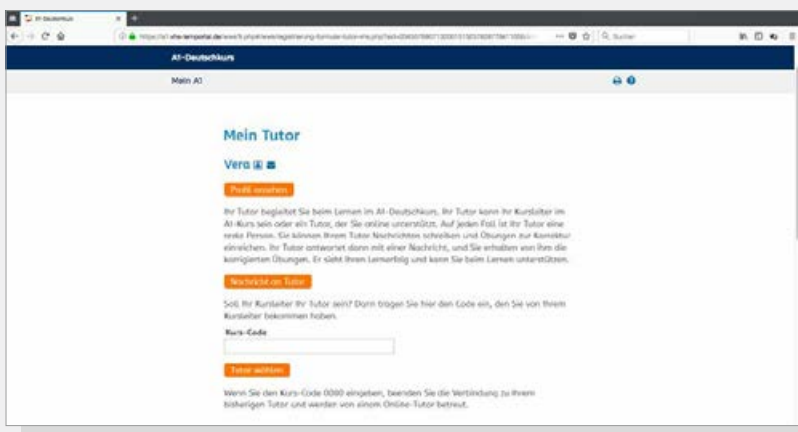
A1-Deutschkurs

https://a1.vhs-lernportal.de/

Suchen

A1-Deutschkurs

Mein A1

Mein Tutor

Vera

Profil ansehen

Ihr Tutor begleitet Sie beim Lernen im A1-Deutschkurs. Ihr Tutor kann Ihr Kursleiter im A1-Kurs sein oder ein Tutor, der Sie online unterstützt. Auf jeden Fall ist Ihr Tutor eine reale Person. Sie können Ihrem Tutor Nachrichten schreiben und Übungen zur Korrektur einreichen. Ihr Tutor antwortet dann mit einer Nachricht, und Sie erhalten von ihm die korrigierten Übungen. Er sieht Ihren Lernerfolg und kann Sie beim Lernen unterstützen.

Nachricht an Tutor

Soll Ihr Kursleiter Ihr Tutor sein? Dann tragen Sie hier den Code ein, den Sie von Ihrem Kursleiter bekommen haben.

Kurs-Code

Tutor wählen

Wenn Sie den Kurs-Code 0000 eingeben, beenden Sie die Verbindung zu Ihrem bisherigen Tutor und werden von einem Online-Tutor betreut.